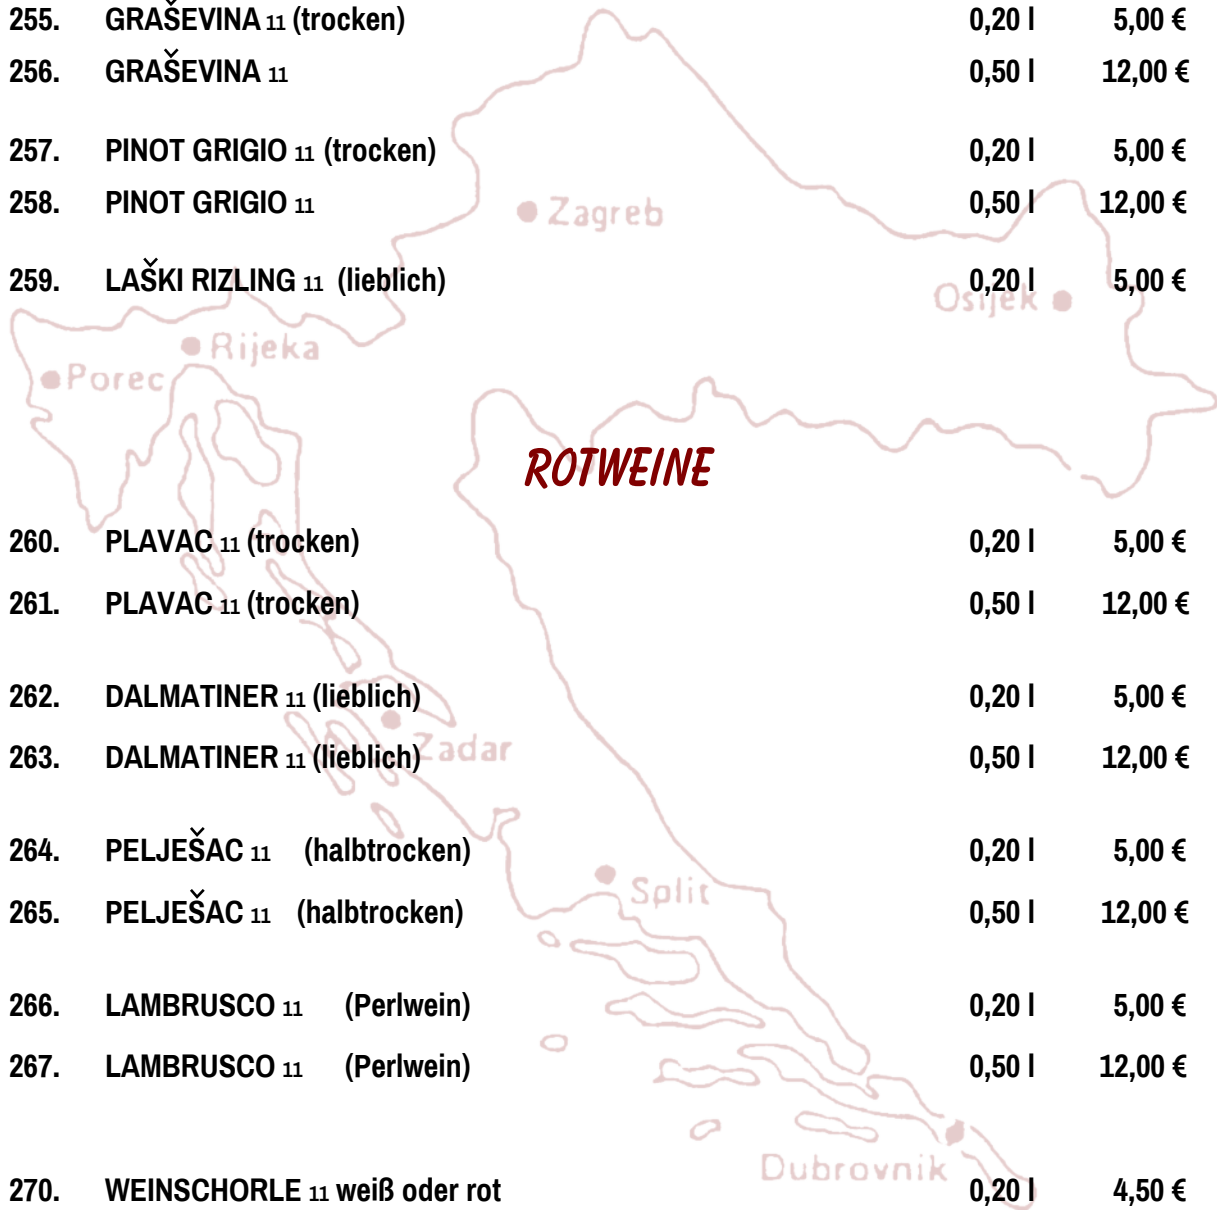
255. GRAŠEVINA 11 (trocken) 0,20 l 5,00 €
256. GRAŠEVINA 11 0,50 l 12,00 €

257. PINOT GRIGIO 11 (trocken) 0,20 l 5,00 €
258. PINOT GRIGIO 11 0,50 l 12,00 €

259. LAŠKI RIZLING 11 (lieblich) 0,20 l 5,00 €

Zagreb
Osijek
Rijeka
Porec

ROTWEINE

260. PLAVAC 11 (trocken) 0,20 l 5,00 €
261. PLAVAC 11 (trocken) 0,50 l 12,00 €

262. DALMATINER 11 (lieblich) 0,20 l 5,00 €
263. DALMATINER 11 (lieblich) 0,50 l 12,00 €

Zadar

264. PELJEŠAC 11 (halbtrocken) 0,20 l 5,00 €
265. PELJEŠAC 11 (halbtrocken) 0,50 l 12,00 €

Split

266. LAMBRUSCO 11 (Perlwein) 0,20 l 5,00 €
267. LAMBRUSCO 11 (Perlwein) 0,50 l 12,00 €

Dubrovnik

270. WEINSCHORLE 11 weiß oder rot 0,20 l 4,50 €